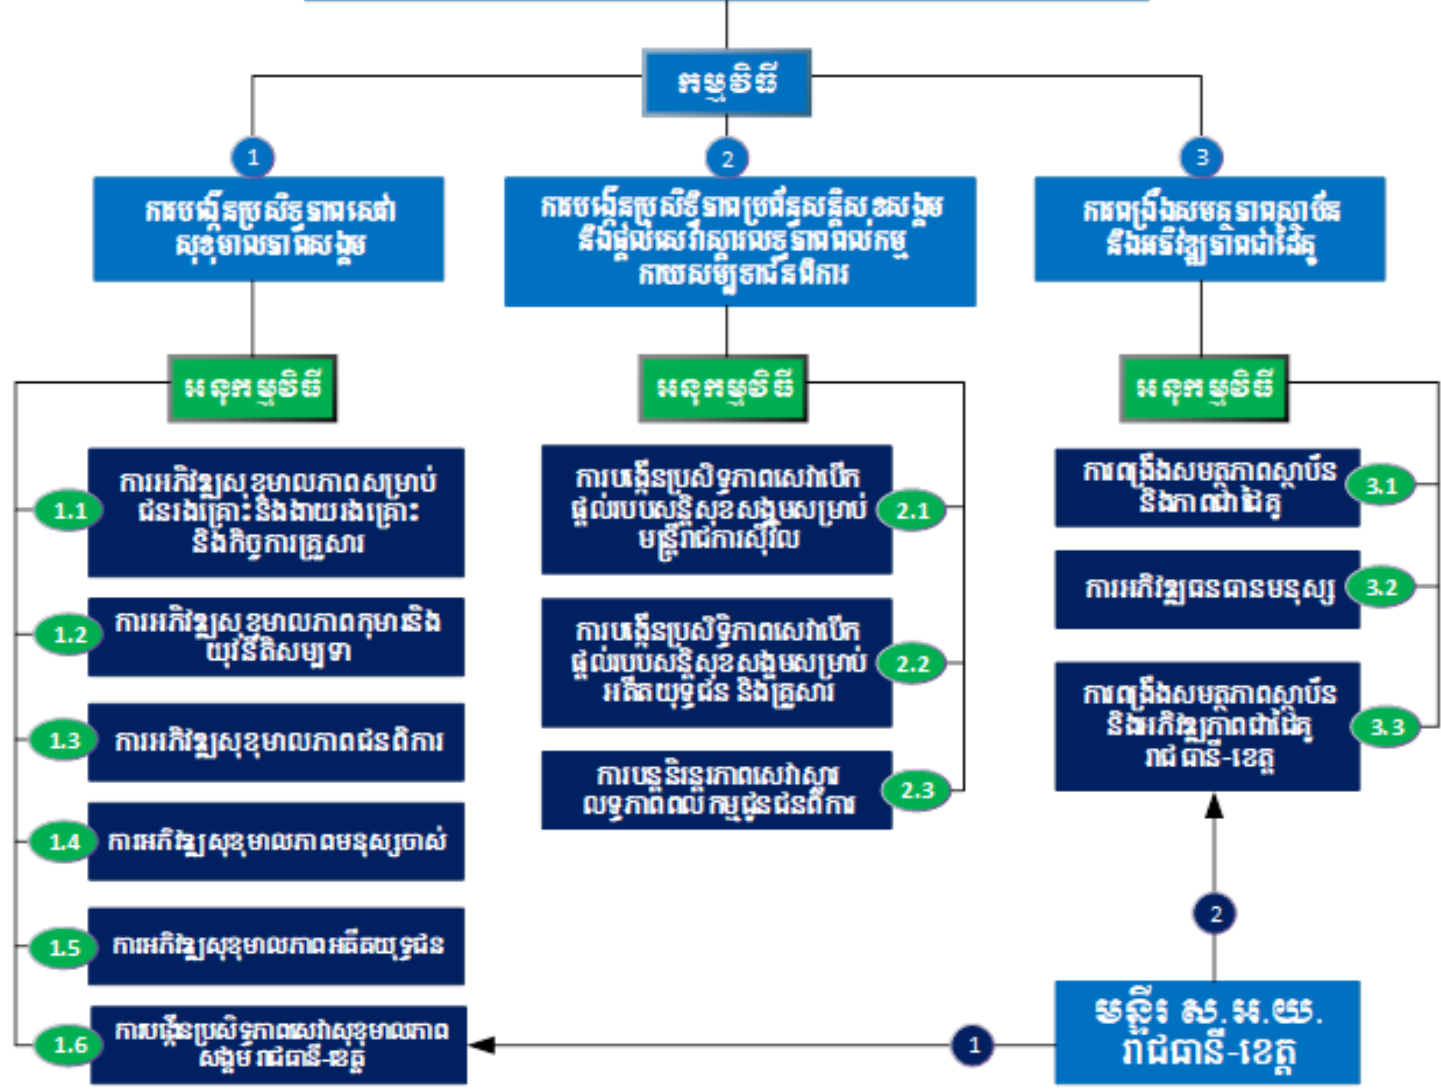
កម្មវិធី

1

កាតបង្កើនប្រសិទ្ធភាពនៅសុខុមាលភាពសង្គម

2

កាតបង្កើនប្រសិទ្ធភាពប្រព័ន្ធសន្តិសុខសង្គម និងផ្តល់សេវាសុខុមាលភាពដល់កម្មករ និងមន្ត្រីរាជការ

3

កាតពង្រឹងសមត្ថភាពស្ថាប័ន និងអភិវឌ្ឍភាពជាដៃគូ

អនុកម្មវិធី

អនុកម្មវិធី

អនុកម្មវិធី

1.1 ការអភិវឌ្ឍសុខុមាលភាពសម្រាប់ជនរងគ្រោះនិងងាយរងគ្រោះ និងកិច្ចការគ្រួសារ

1.2 ការអភិវឌ្ឍសុខុមាលភាពកុមារនិងយុវនីតិសម្បទា

1.3 ការអភិវឌ្ឍសុខុមាលភាពជនពិការ

1.4 ការអភិវឌ្ឍសុខុមាលភាពមនុស្សចាស់

1.5 ការអភិវឌ្ឍសុខុមាលភាពអតីតយុទ្ធជន

1.6 ការបង្កើនប្រសិទ្ធភាពសេវាសុខុមាលភាពសង្គម រាជធានី-ខេត្ត

2.1 ការបង្កើនប្រសិទ្ធភាពសេវាបើកផ្តល់របបសន្តិសុខសង្គមសម្រាប់មន្ត្រីរាជការស៊ីវិល

2.2 ការបង្កើនប្រសិទ្ធភាពសេវាបើកផ្តល់របបសន្តិសុខសង្គមសម្រាប់អតីតយុទ្ធជន និងគ្រួសារ

2.3 ការបន្តនិរន្តរភាពសេវាស្តារលទ្ធភាពពលកម្មជូនជនពិការ

3.1 ការពង្រឹងសមត្ថភាពស្ថាប័ន និងភាពជាដៃគូ

3.2 ការអភិវឌ្ឍធនធានមនុស្ស

3.3 ការពង្រឹងសមត្ថភាពស្ថាប័ន និងអភិវឌ្ឍភាពជាដៃគូ រាជធានី-ខេត្ត

2

1

មន្ទីរ សអយ. រាជធានី-ខេត្ត